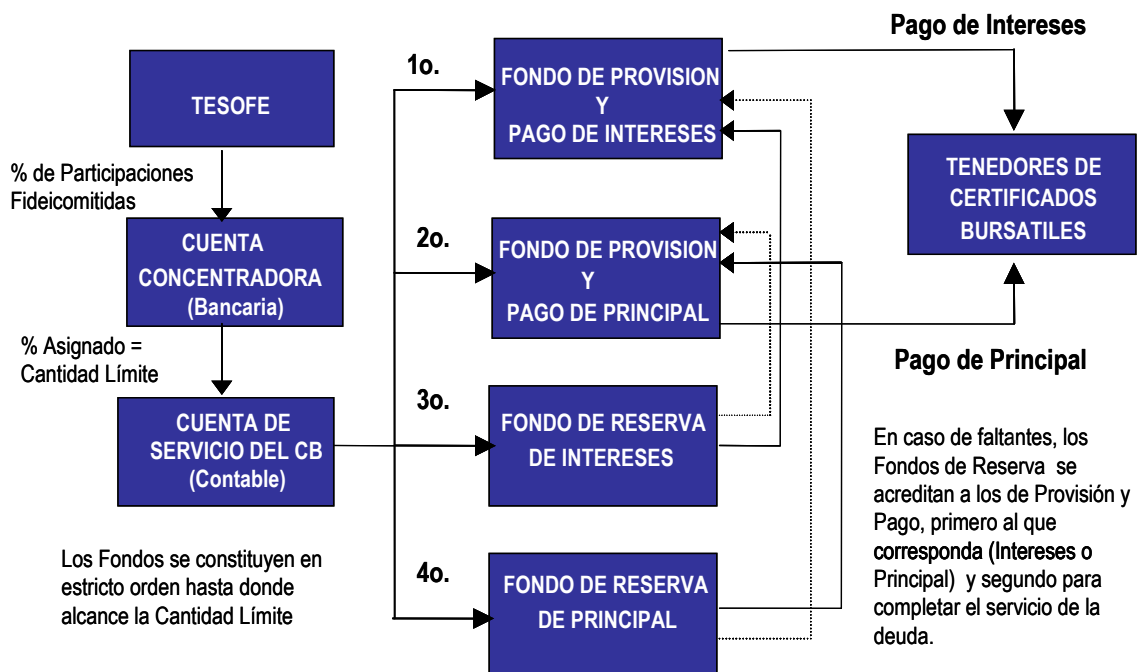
Pago de Intereses

TESOFE

% de Participaciones Fideicomitidas

CUENTA CONCENTRADORA (Bancaria)

% Asignado = Cantidad Límite

CUENTA DE SERVICIO DEL CB (Contable)

Los Fondos se constituyen en estricto orden hasta donde alcance la Cantidad Límite

1o.

FONDO DE PROVISION Y PAGO DE INTERESES

2o.

FONDO DE PROVISION Y PAGO DE PRINCIPAL

3o.

FONDO DE RESERVA DE INTERESES

4o.

FONDO DE RESERVA DE PRINCIPAL

TENEDORES DE CERTIFICADOS BURSATILES

Pago de Principal

En caso de faltantes, los Fondos de Reserva se acreditan a los de Provisión y Pago, primero al que corresponda (Intereses o Principal) y segundo para completar el servicio de la deuda.